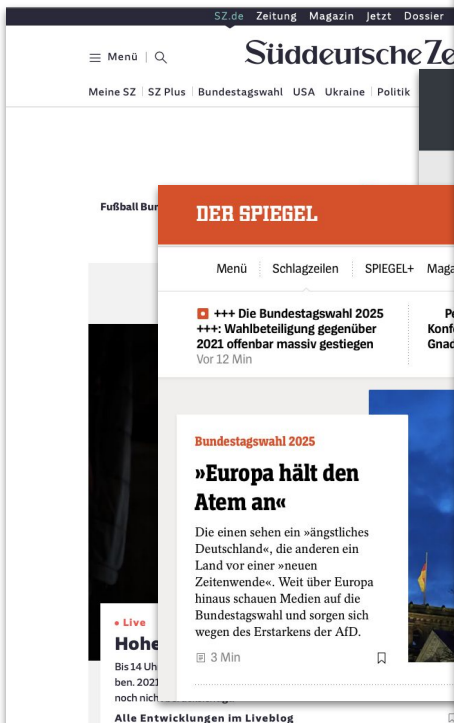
SZ.de Zeitung Magazin Jetzt Dossier

Menü | 

Süddeutsche Ze

Meine SZ | SZ Plus | Bundestagswahl USA Ukraine | Politik

Fußball Bun

• Live

Hohe

Bis 14 Uh
ben. 2021
noch nich

Alle Entwicklungen im Liveblog

DER SPIEGEL

Menü | Schlagzeilen | SPIEGEL+ | Maga

+++ Die Bundestagswahl 2025 +++: Wahlbeteiligung gegenüber 2021 offenbar massiv gestiegen
Vor 12 Min

Pe
Konf
Gnad

Bundestagswahl 2025

»Europa hält den Atem an«

Die einen sehen ein »ängstliches Deutschland«, die anderen ein Land vor einer »neuen Zeitenwende«. Weit über Europa hinaus schauen Medien auf die Bundestagswahl und sorgen sich wegen des Erstarkens der AfD.

3 Min